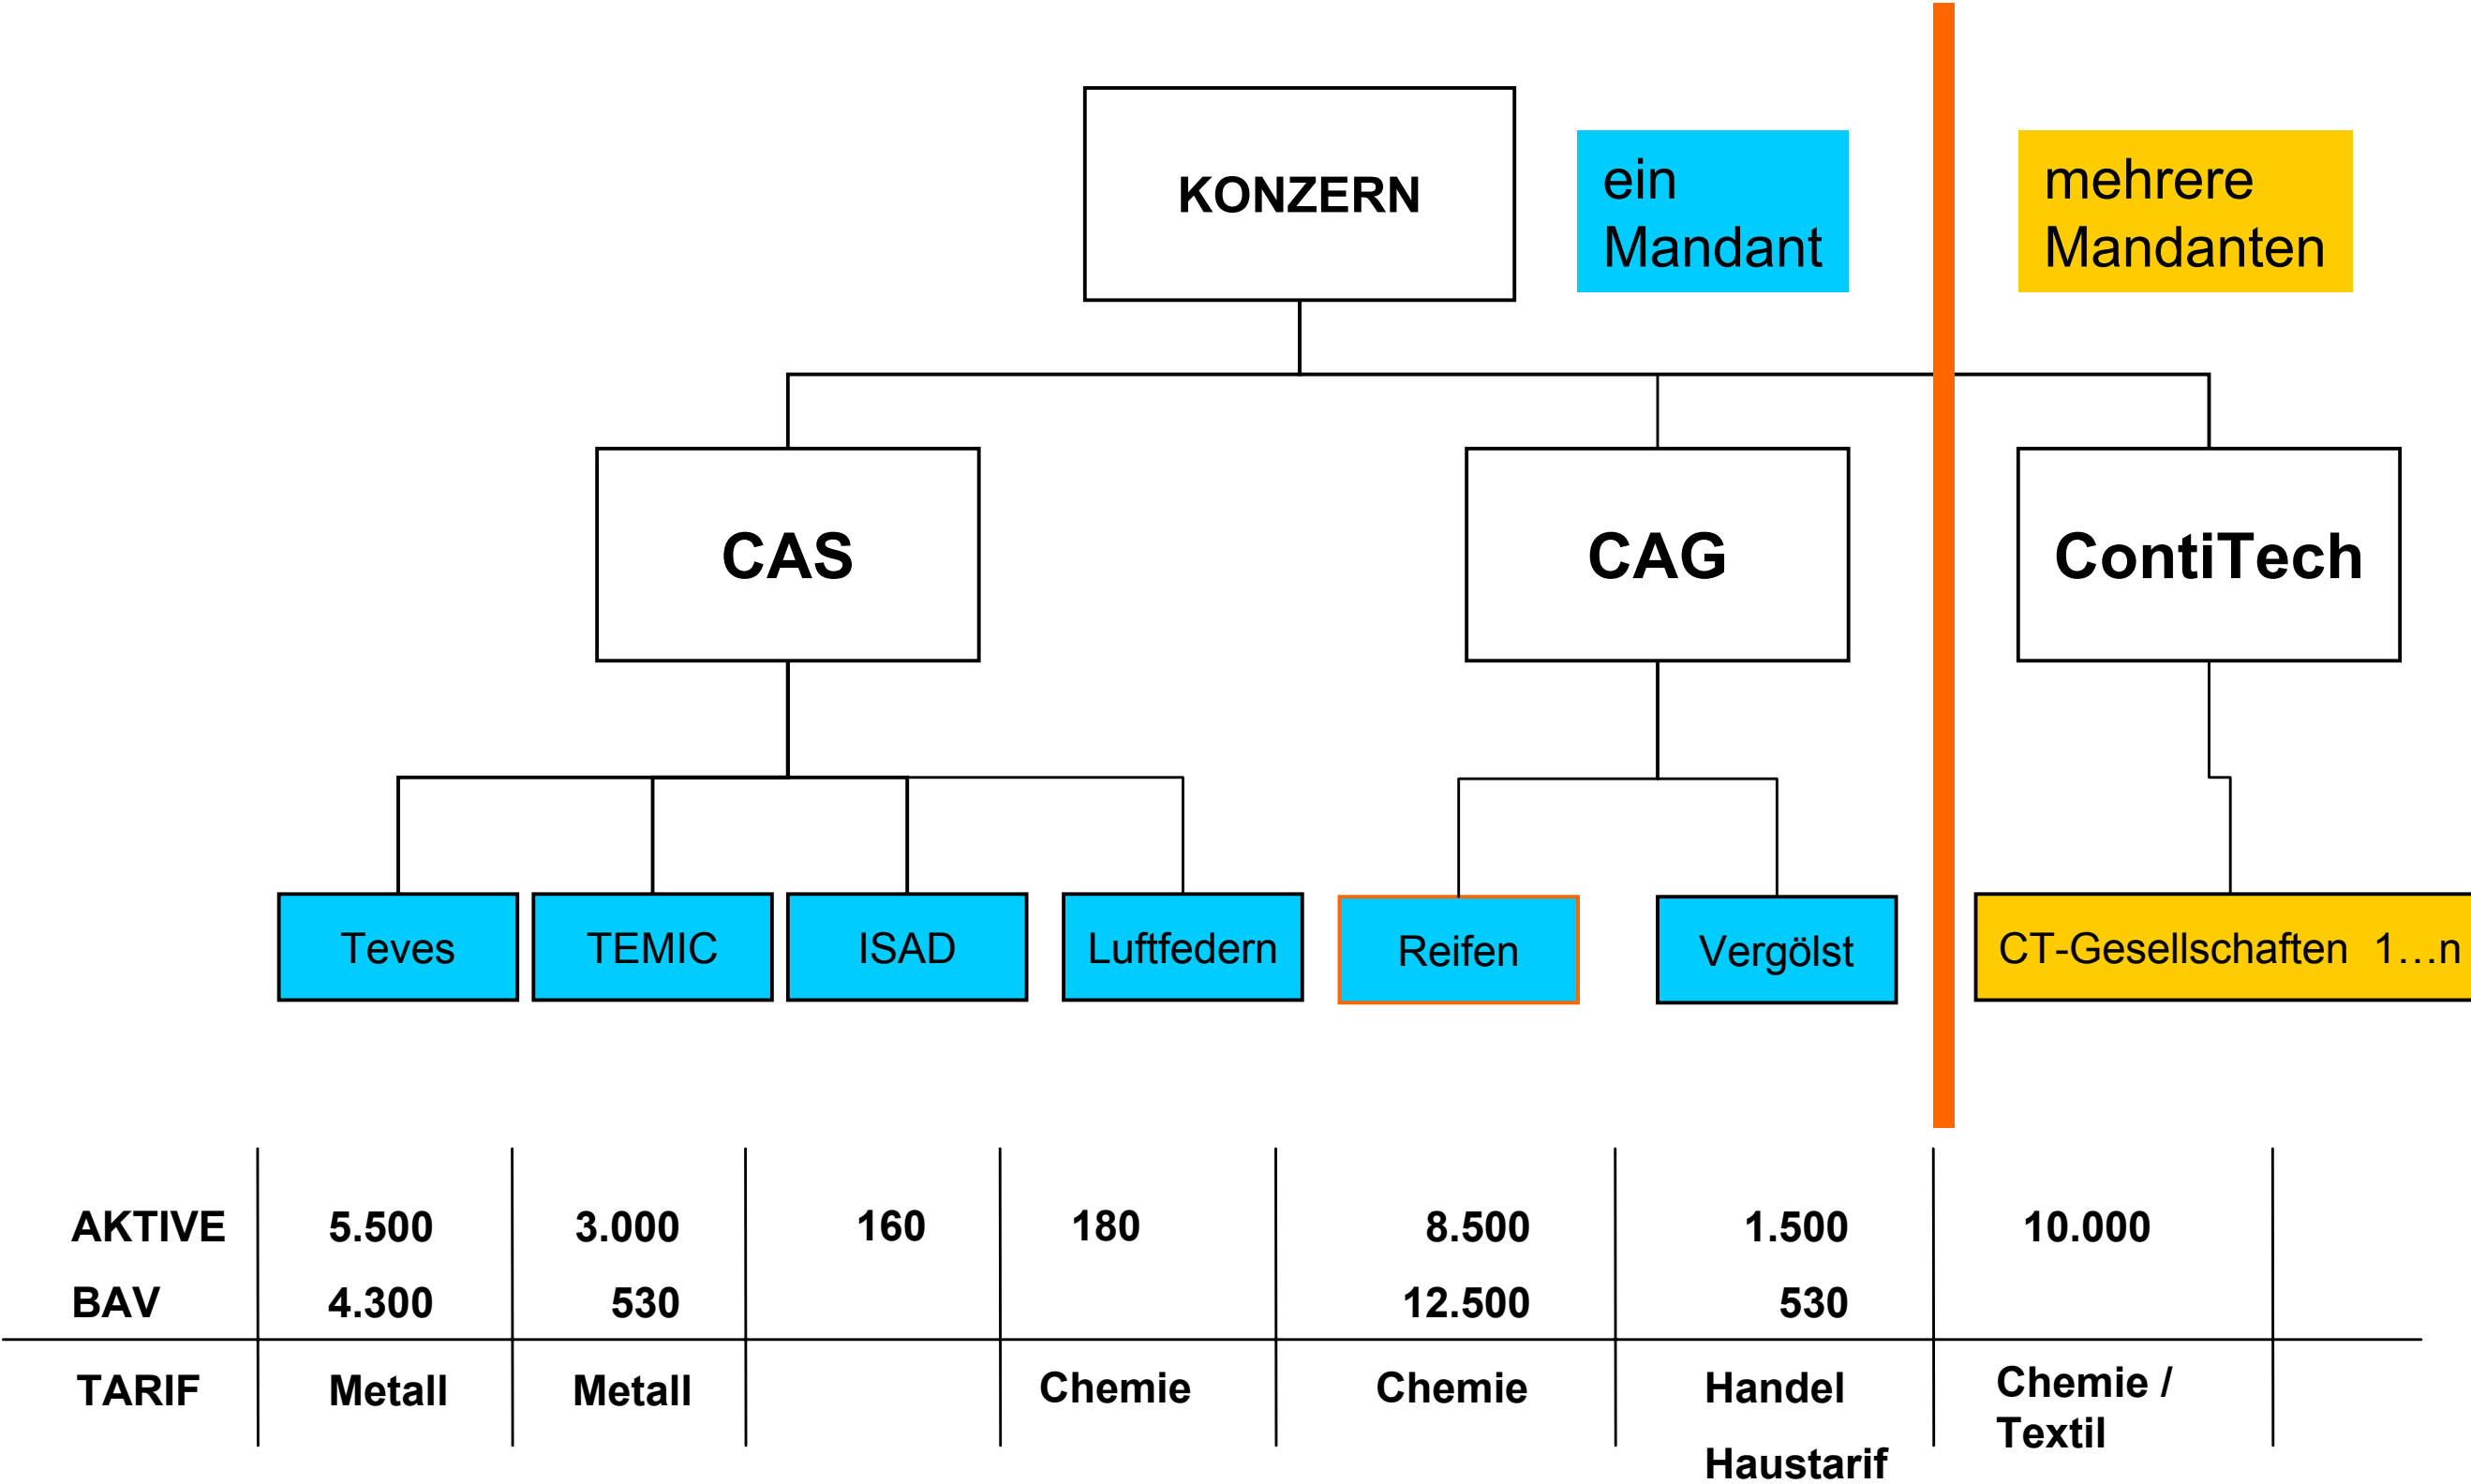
KONZERN

ein Mandant

mehrere Mandanten

CAS

CAG

ContiTech

Teves

TEMIC

ISAD

Luftfedern

Reifen

Vergölst

CT-Gesellschaften 1…n

| | | | | | | | |
|---|---|---|---|---|---|---|---|
| AKTIVE<br>BAV | 5.500<br>4.300 | 3.000<br>530 | 160 | 180 | 8.500<br>12.500 | 1.500<br>530 | 10.000 |
| TARIF | Metall | Metall | | Chemie | Chemie | Handel<br>Haustarif | Chemie / Textil |